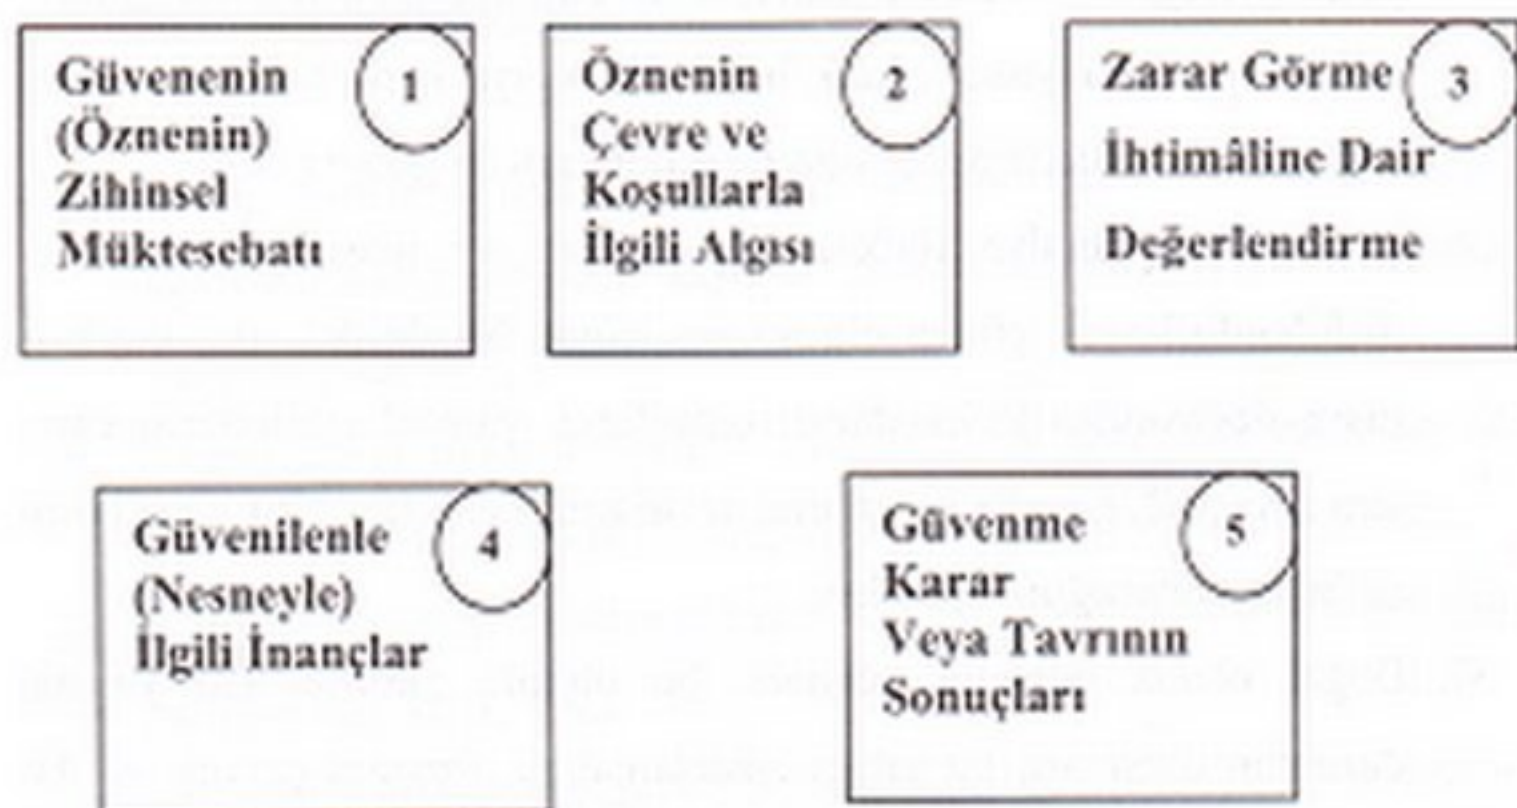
Güvenenin (Öznenin) Zihinsel Müktesebatı

1

Öznenin Çevre ve Koşullarla İlgili Algısı

2

Zarar Görme İhtimâline Dair Değerlendirme

3

Güvenilenle (Nesneyle) İlgili İnançlar

4

Güvenme Karar Veya Tavrının Sonuçları

5